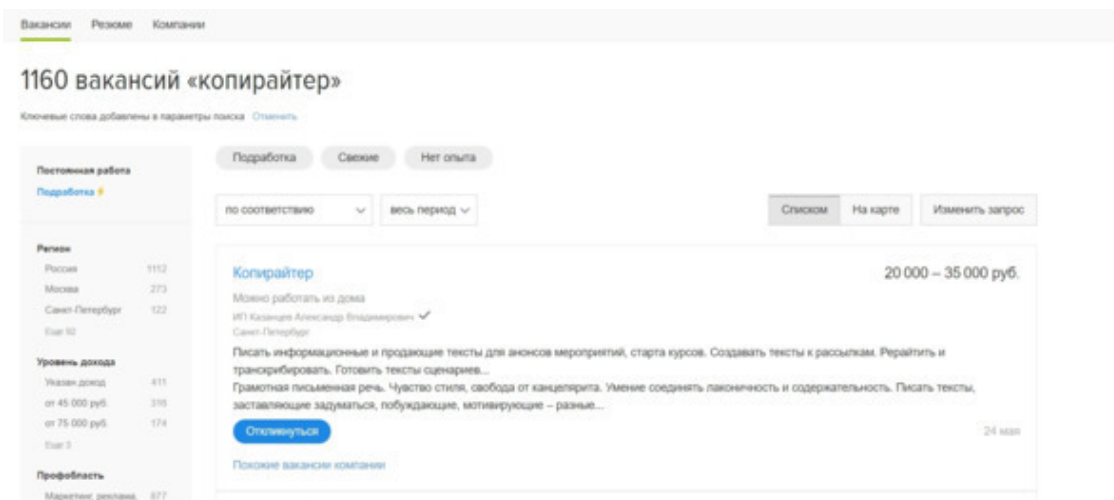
Вакансии Резюме Компании

1160 вакансий «копирайтер»

Ключевые слова добавлены в параметры поиска Отменить

Постоянная работа
Подработка

Регион
Россия 1112
Москва 273
Санкт-Петербург 122
Еще 10

Уровень дохода
Указан доход 411
от 45 000 руб. 318
от 75 000 руб. 174
Еще 3

Профобласть
Маркетинг, реклама, 877

Подработка Свежие Нет опыта

по соответствию весь период

Списком На карте Изменить запрос

Копирайтер
20 000 – 35 000 руб.
Можно работать из дома
ИП Казанцев Александр Владимирович
Санкт-Петербург
Писать информационные и продающие тексты для анонсов мероприятий, старта курсов. Создавать тексты к рассылкам. Рерайтить и транскрибировать. Готовить тексты сценариев...
Грамотная письменная речь. Чувство стиля, свобода от канцелярита. Умение соединять лаконичность и содержательность. Писать тексты, заставляющие задуматься, побуждающие, мотивирующие – разные...
Откликнуться
24 мая
Похожие вакансии компании